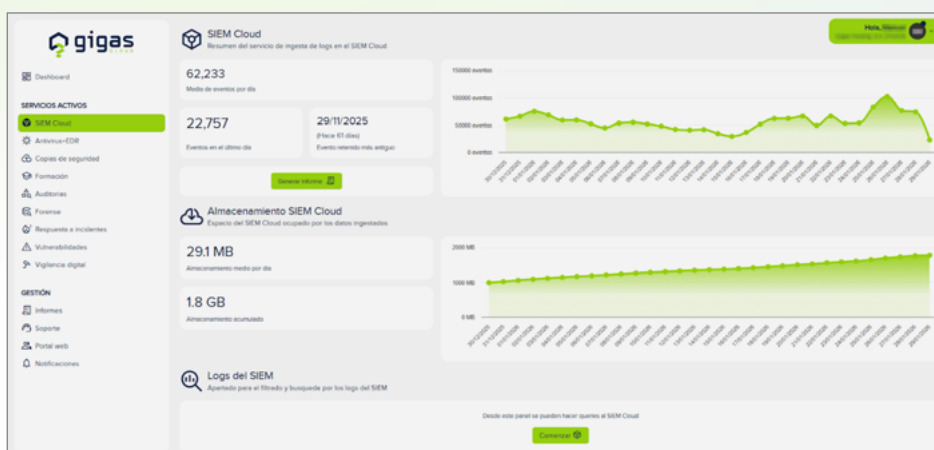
gigas

Dashboard

SERVICIOS ACTIVOS

SIEM Cloud

Antivirus+EDR

Copias de seguridad

Formación

Auditorías

Forense

Respuesta a incidentes

Vulnerabilidades

Vigilancia digital

GESTIÓN

Informes

Soporte

Portal web

Notificaciones

SIEM Cloud

Resumen del servicio de ingesta de logs en el SIEM Cloud

Hola, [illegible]

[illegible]

62,233

Media de eventos por día

22,757

Eventos en el último día

29/11/2025

(Hace 61 días)

Evento retenido más antiguo

Generar informe

150000 eventos

100000 eventos

50000 eventos

0 eventos

Almacenamiento SIEM Cloud

Espacio del SIEM Cloud ocupado por los datos ingestados

29.1 MB

Almacenamiento medio por día

1.8 GB

Almacenamiento acumulado

2000 MB

1000 MB

0 MB

Logs del SIEM

Apartado para el filtrado y busqueda por los logs del SIEM

Desde este panel se pueden hacer queries al SIEM Cloud

Comenzar